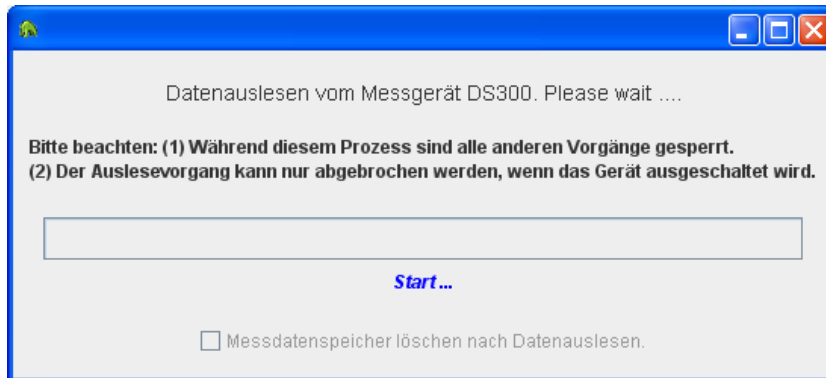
Datenauslesen vom Messgerät DS300. Please wait ....

Bitte beachten: (1) Während diesem Prozess sind alle anderen Vorgänge gesperrt.
(2) Der Auslesevorgang kann nur abgebrochen werden, wenn das Gerät ausgeschaltet wird.

Start ...

Messdatenspeicher löschen nach Datenauslesen.